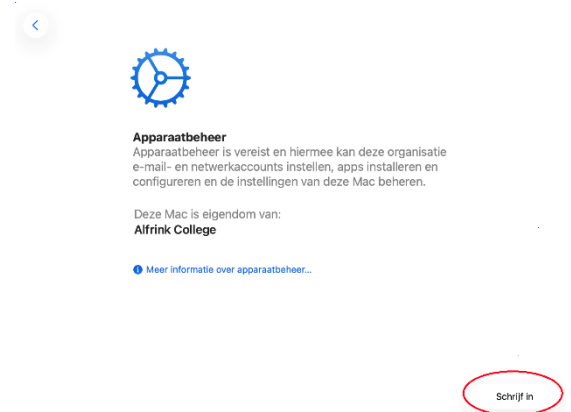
Apparaatbeheer
Apparaatbeheer is vereist en hiermee kan deze organisatie e-mail- en netwerkaccounts instellen, apps installeren en configureren en de instellingen van deze Mac beheren.

Deze Mac is eigendom van:
Alfrink College

Meer informatie over apparaatbeheer...

Schrijf in